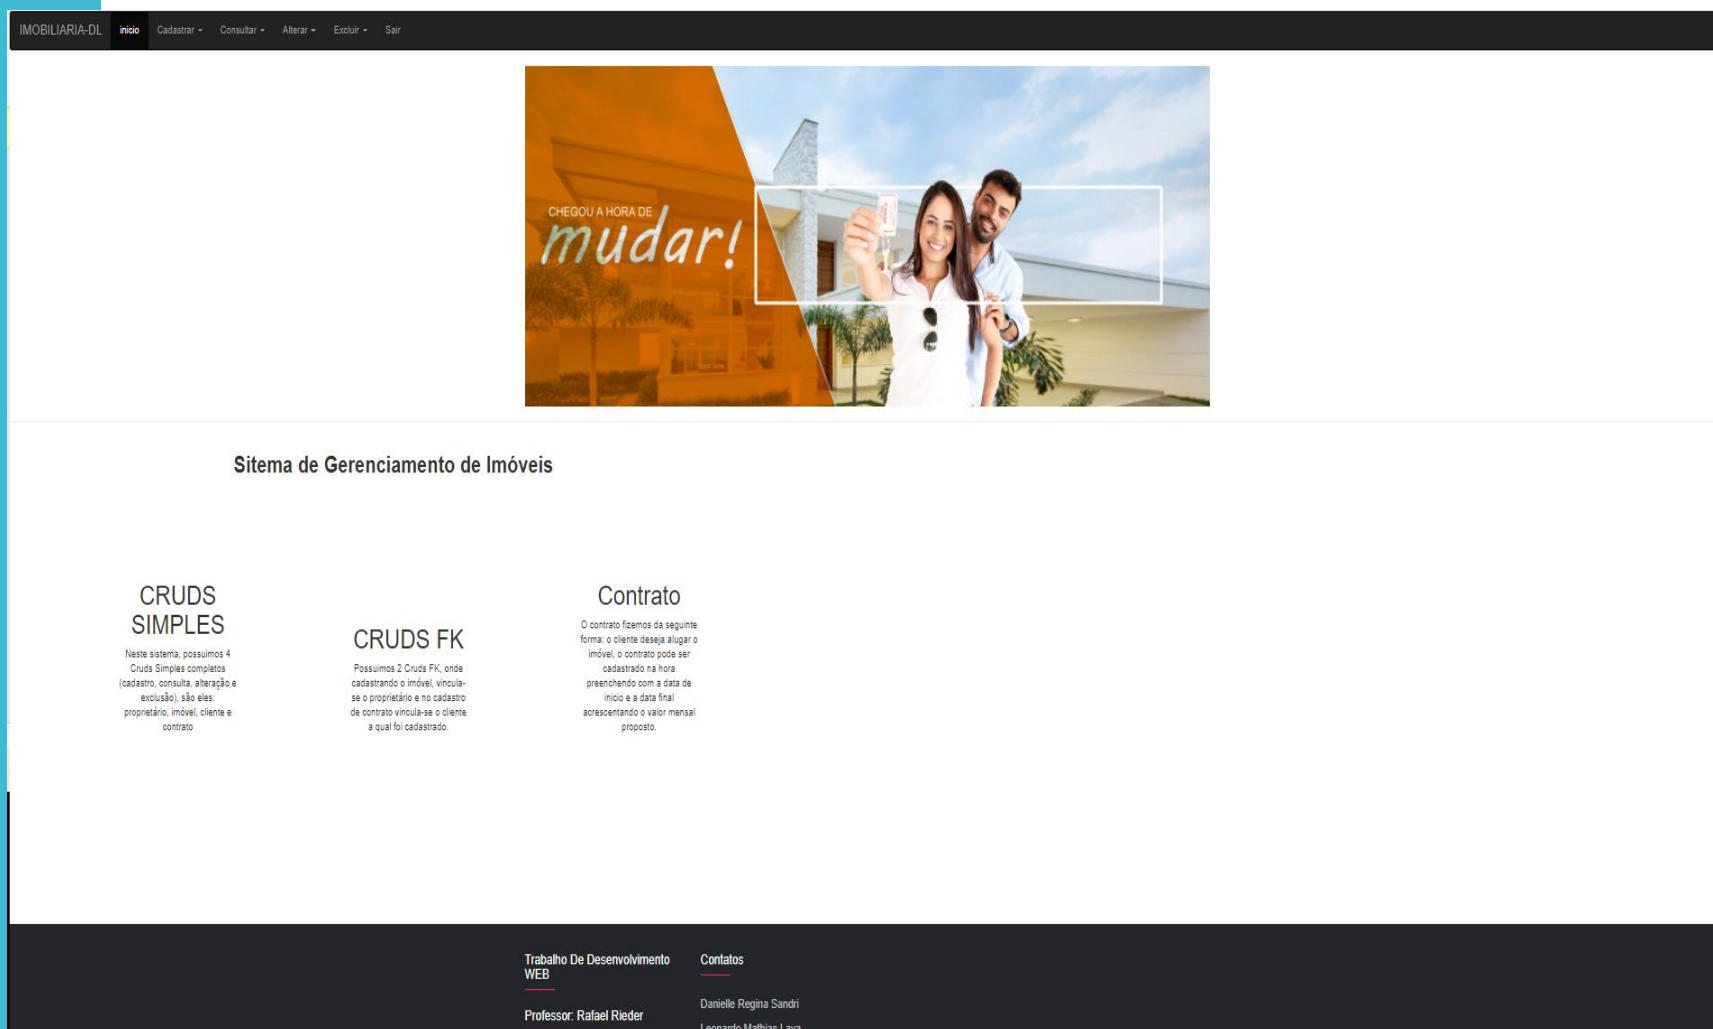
IMOBILIARIA-DL inicio Cadastrar Consultar Alterar Excluir Sair

CHEGOU A HORA DE
mudar!

Sitema de Gerenciamento de Imóveis

CRUDS SIMPLES

Neste sistema, possuimos 4 Cruds Simples completos (cadastro, consulta, alteração e exclusão), são eles: proprietário, imóvel, cliente e contrato

CRUDS FK

Possuimos 2 Cruds FK, onde cadastrando o imóvel, vincula-se o proprietário e no cadastro de contrato vincula-se o cliente a qual foi cadastrado.

Contrato

O contrato fizemos da seguinte forma: o cliente deseja alugar o imóvel, o contrato pode ser cadastrado na hora preenchendo com a data de inicio e a data final acrescentando o valor mensal proposto.

Trabalho De Desenvolvimento WEB

Professor: Rafael Rieder

Contatos

Danielle Regina Sandri

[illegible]